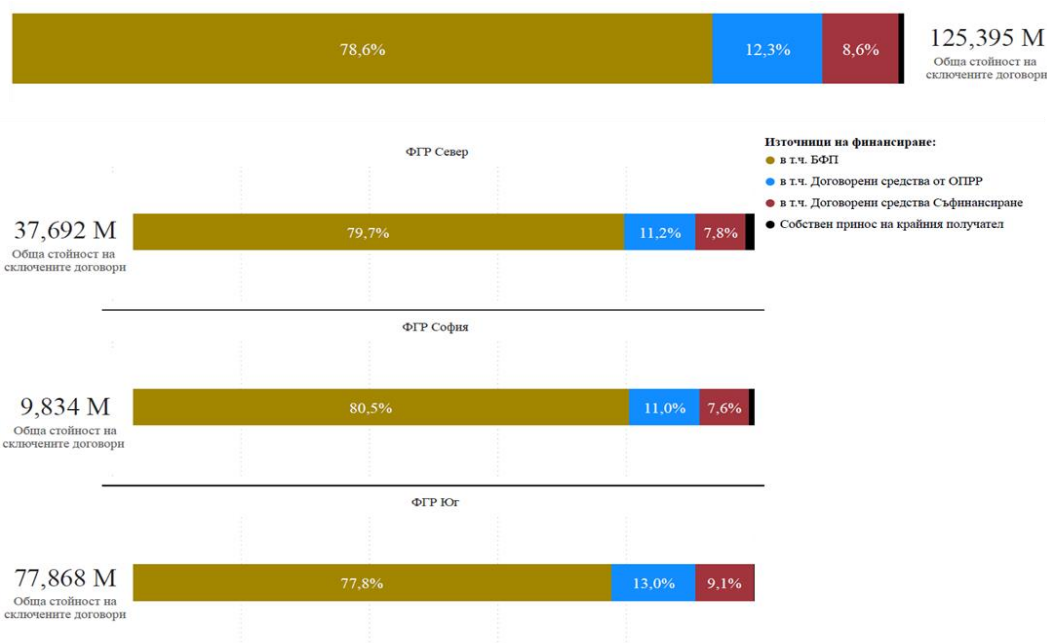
78,6%
12,3%
8,6%
125,395 M
Обща стойност на сключените договори

ФГР Север

Източници на финансиране:
в т.ч. БФП
в т.ч. Договорени средства от ОПРР
в т.ч. Договорени средства Съфинансиране
Собствен принос на крайния получател

37,692 M
Обща стойност на сключените договори
79,7%
11,2%
7,8%

ФГР София

9,834 M
Обща стойност на сключените договори
80,5%
11,0%
7,6%

ФГР Юг

77,868 M
Обща стойност на сключените договори
77,8%
13,0%
9,1%